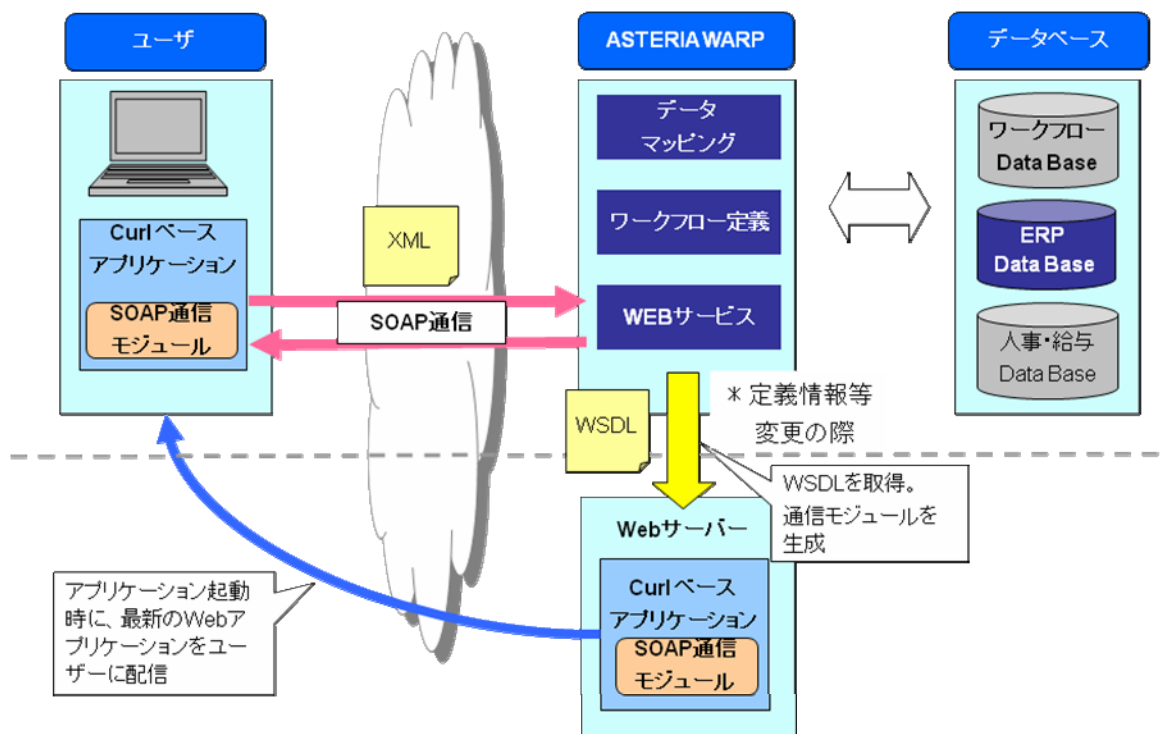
ユーザ

Curlベース
アプリケーション

SOAP通信
モジュール

XML

SOAP通信

ASTERIA WARP

データ
マッピング

ワークフロー定義

WEBサービス

データベース

ワークフロー
Data Base

ERP
Data Base

人事・給与
Data Base

WSDL

＊定義情報等
変更の際

WSDLを取得。
通信モジュールを
生成

Webサーバー

Curlベース
アプリケーション

SOAP通信
モジュール

アプリケーション起動時に、最新のWebアプリケーションをユーザーに配信